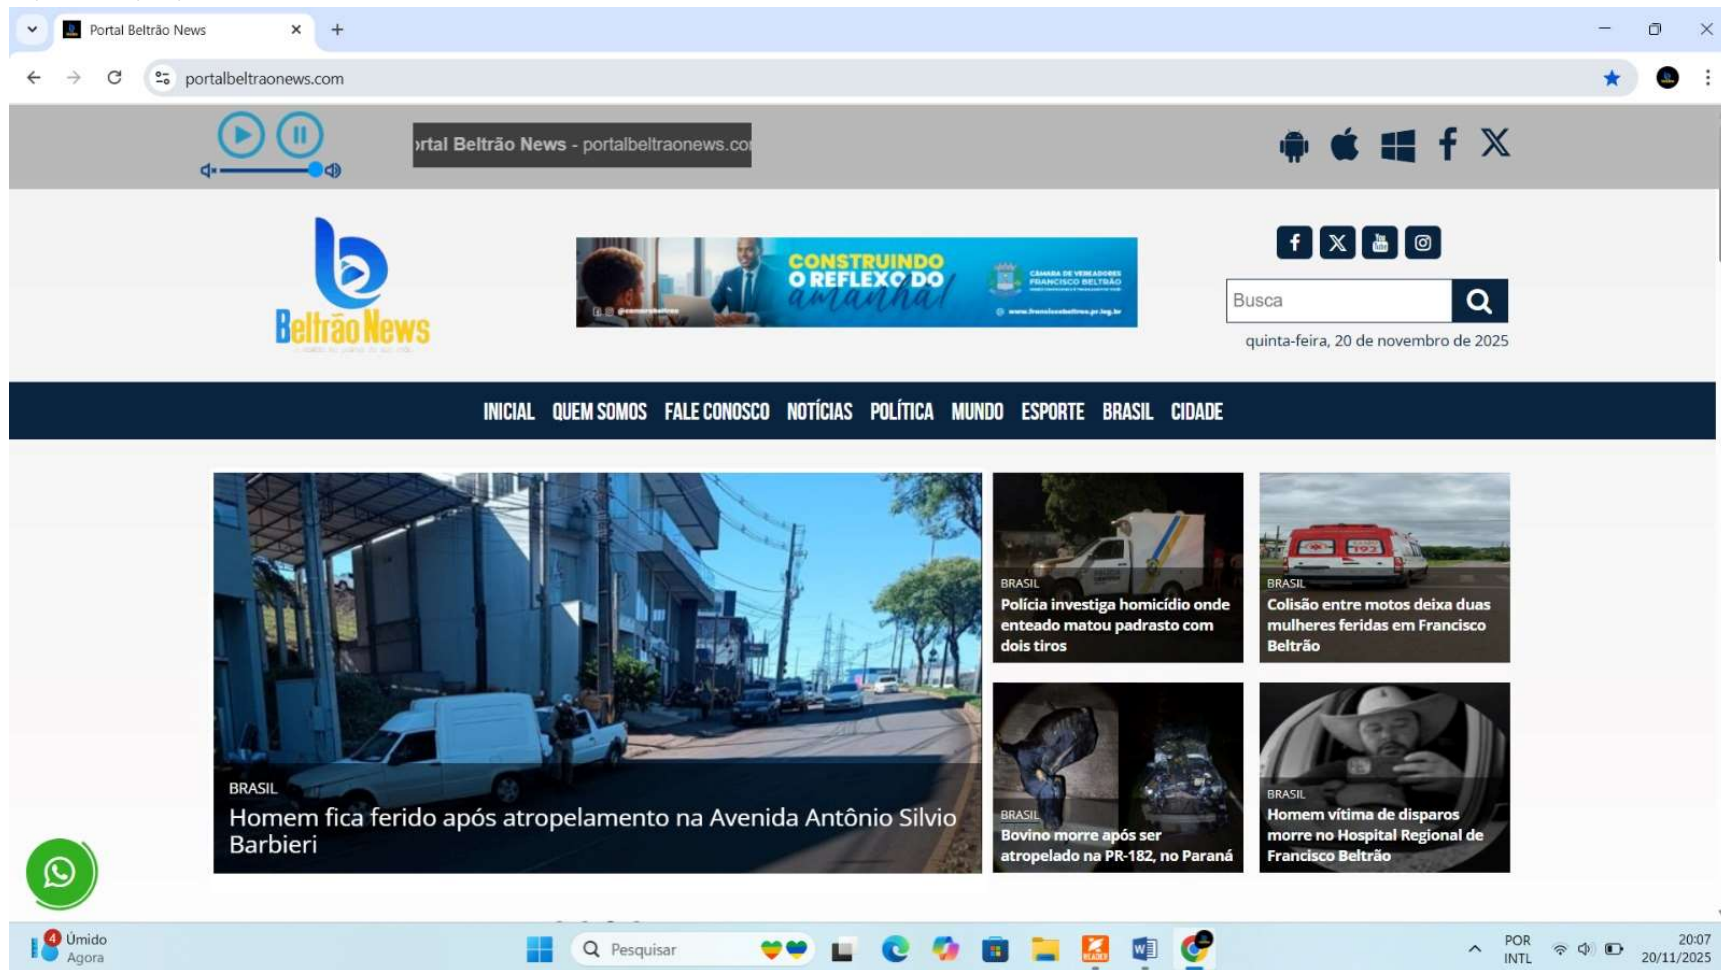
Portal Beltrão News

portalbeltraonews.com

ortal Beltrão News - portalbeltraonews.co

Beltrão News

CONSTRUINDO O REFLEXO DO amanhã!

CÂMARA DE VEREADORES FRANCISCO BELTRÃO

Busca

quinta-feira, 20 de novembro de 2025

INICIAL QUEM SOMOS FALE CONOSCO NOTÍCIAS POLÍTICA MUNDO ESPORTE BRASIL CIDADE

BRASIL
Homem fica ferido após atropelamento na Avenida Antônio Silvio Barbieri

BRASIL
Polícia investiga homicídio onde enteado matou padrasto com dois tiros

BRASIL
Colisão entre motos deixa duas mulheres feridas em Francisco Beltrão

BRASIL
Bovino morre após ser atropelado na PR-182, no Paraná

BRASIL
Homem vítima de disparos morre no Hospital Regional de Francisco Beltrão

4 Úmido Agora

Pesquisar

POR INTL

20:07 20/11/2025